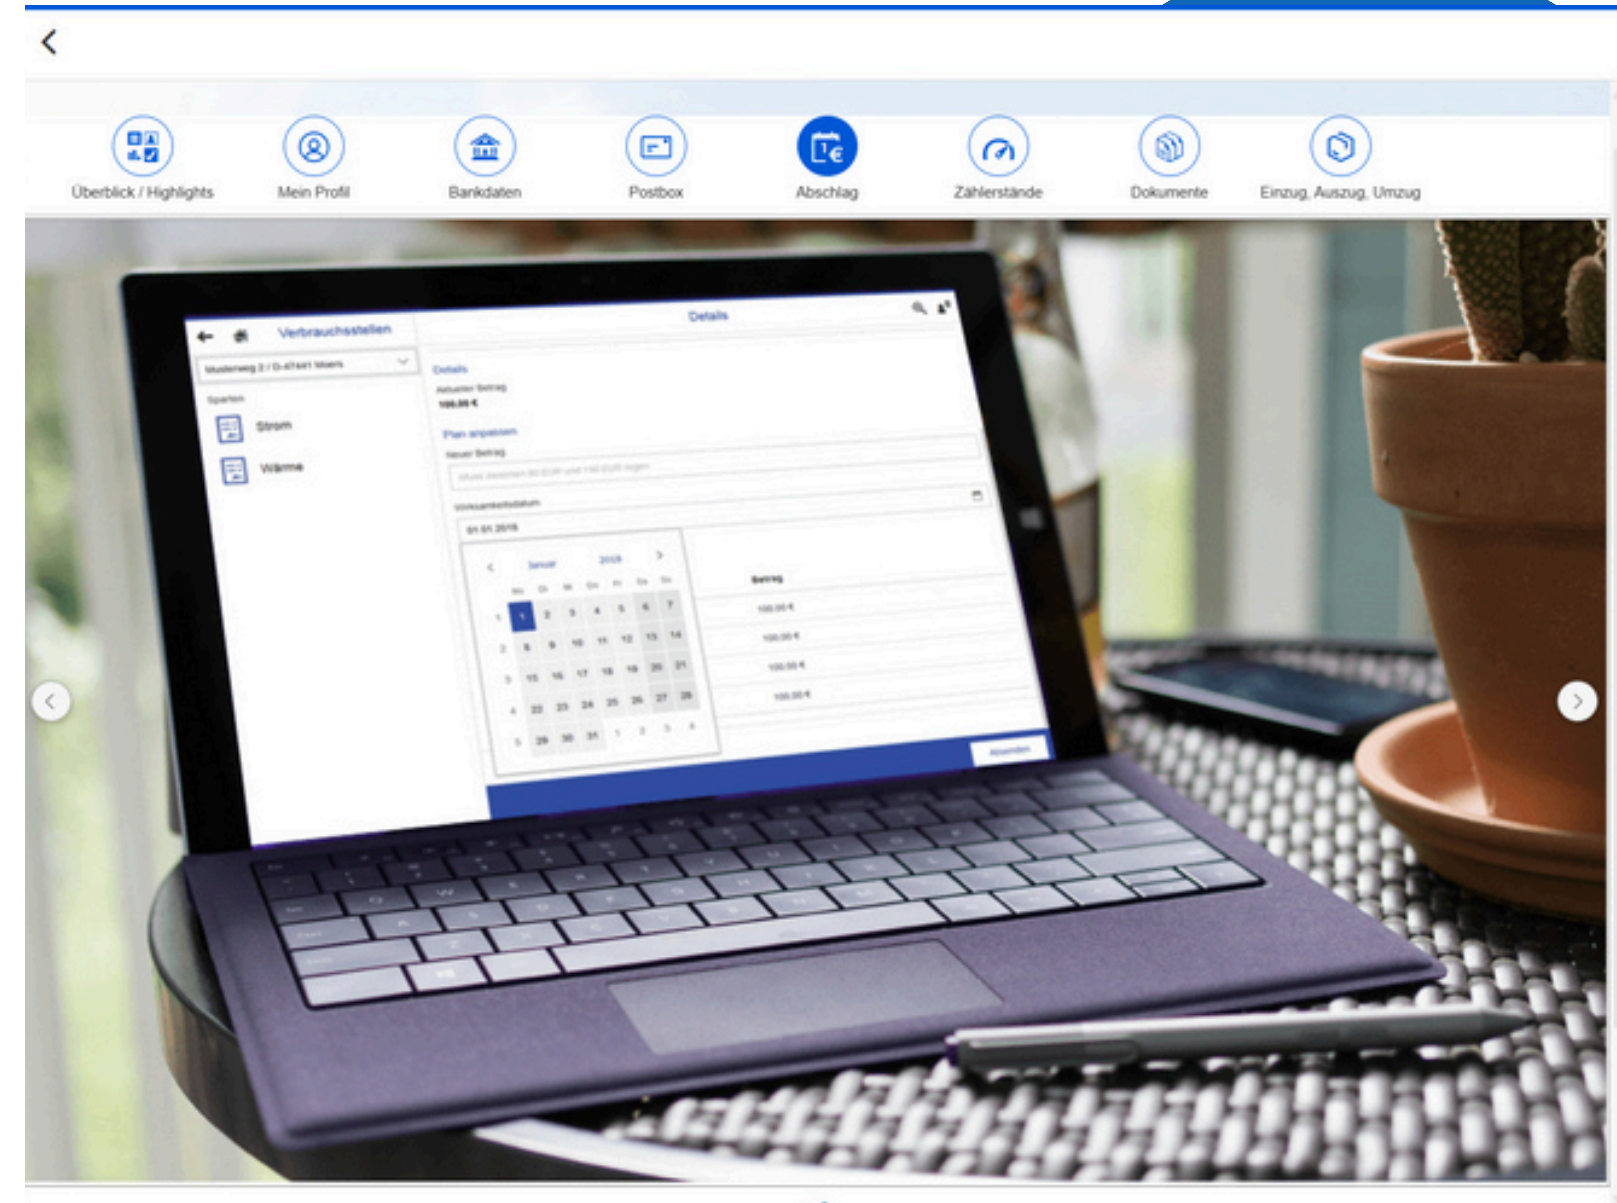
Überblick / Highlights
Mein Profil
Bankdaten
Postbox
Abschlag
Zählerstände
Dokumente
Einzug, Auszug, Umzug

Verbrauchsstellen
Details
Musterweg 2 / D-47441 Moers
Sparten
Strom
Wärme
Details
Aktueller Betrag
100,00 €
Plan anpassen
Neuer Betrag
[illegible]
Wirksamkeitsdatum
01.01.2018
Januar 2018
Mo Di Mi Do Fr Sa So
1 2 3 4 5 6 7
8 9 10 11 12 13 14
15 16 17 18 19 20 21
22 23 24 25 26 27 28
29 30 31 1 2 3 4
Betrag
100,00 €
100,00 €
100,00 €
100,00 €
Absenden